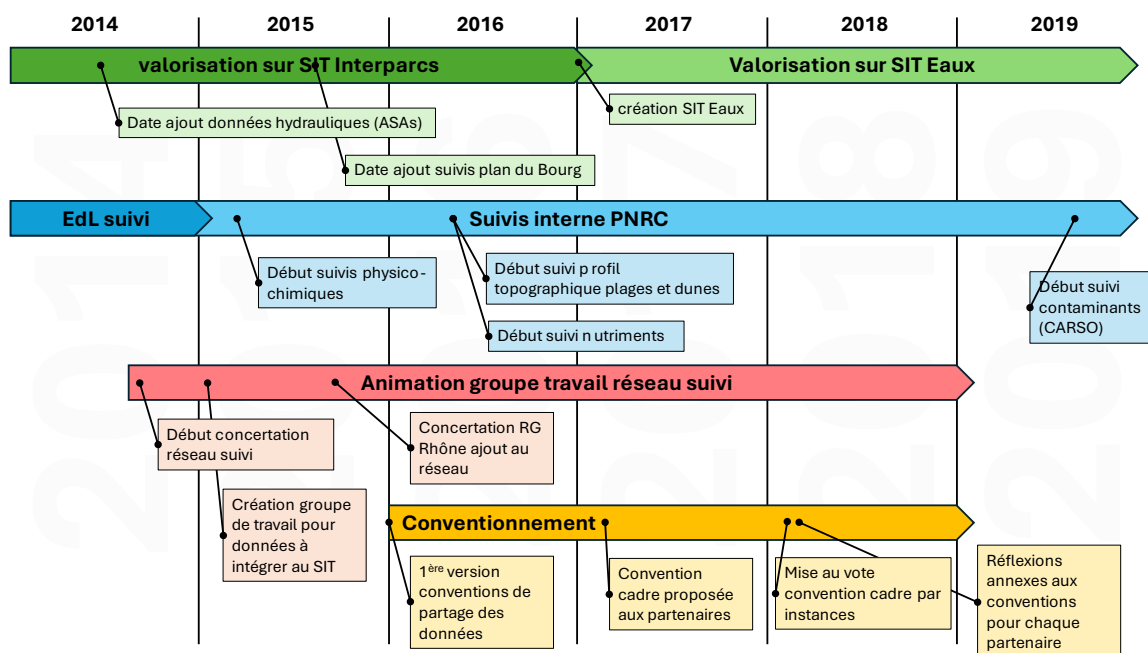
2014 2015 2016 2017 2018 2019

valorisation sur SIT Interparcs

Valorisation sur SIT Eaux

Date ajout données hydrauliques (ASAs)

création SIT Eaux

Date ajout suivis plan du Bourg

EdL suivi

Suivis interne PNRC

Début suivis physico-chimiques

Début suivi p rofil topographique plages et dunes

Début suivi n utriments

Début suivi contaminants (CARSO)

Animation groupe travail réseau suivi

Début concertation réseau suivi

Concertation RG Rhône ajout au réseau

Création groupe de travail pour données à intégrer au SIT

Conventionnement

1$^{ère}$ version conventions de partage des données

Convention cadre proposée aux partenaires

Mise au vote convention cadre par instances

Réflexions annexes aux conventions pour chaque partenaire